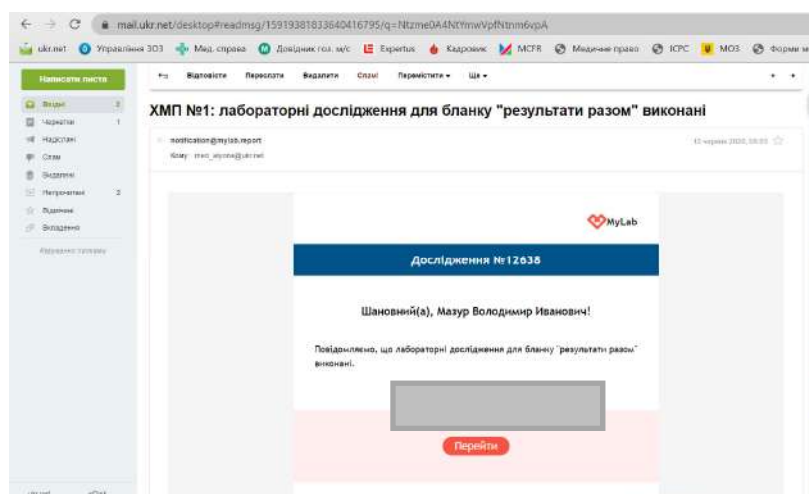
mail.ukr.net/desktop#readmsg/15919381833640416795/q=Ntzme0A4NtYmwVpfNtnm6vpA

ukr.net Управління ЗОЗ Мед. справа Довідник гол. м/с Expertus Кадровик MCFR Медичне право ICPC МОЗ Форми м

Написати листа

Вхідні 2
Чернетки 1
Надіслані
Спам
Видалені
Непрочитані 2
Відмічені
Вкладення
Керування папками

Відповісти Переслати Видалити Спам Перемістити Ще

ХМП №1: лабораторні дослідження для бланку "результати разом" виконані

notification@mylab.report
Кому: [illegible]

12 червня 2020, 09:55

MyLab

Дослідження №12638

Шановний(а), Мазур Володимир Иванович!

Повідомляємо, що лабораторні дослідження для бланку "результати разом" виконані.

Перейти